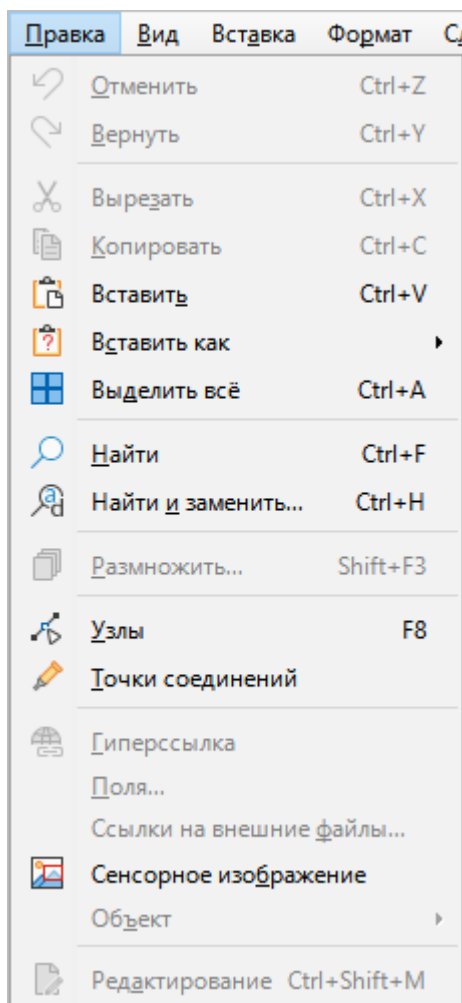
Правка Вид Вставка Формат Сл

Отменить Ctrl+Z
Вернуть Ctrl+Y
Вырезать Ctrl+X
Копировать Ctrl+C
Вставить Ctrl+V
Вставить как
Выделить всё Ctrl+A
Найти Ctrl+F
Найти и заменить... Ctrl+H
Размножить... Shift+F3
Узлы F8
Точки соединений
Гиперссылка
Поля...
Ссылки на внешние файлы...
Сенсорное изображение
Объект
Редактирование Ctrl+Shift+M